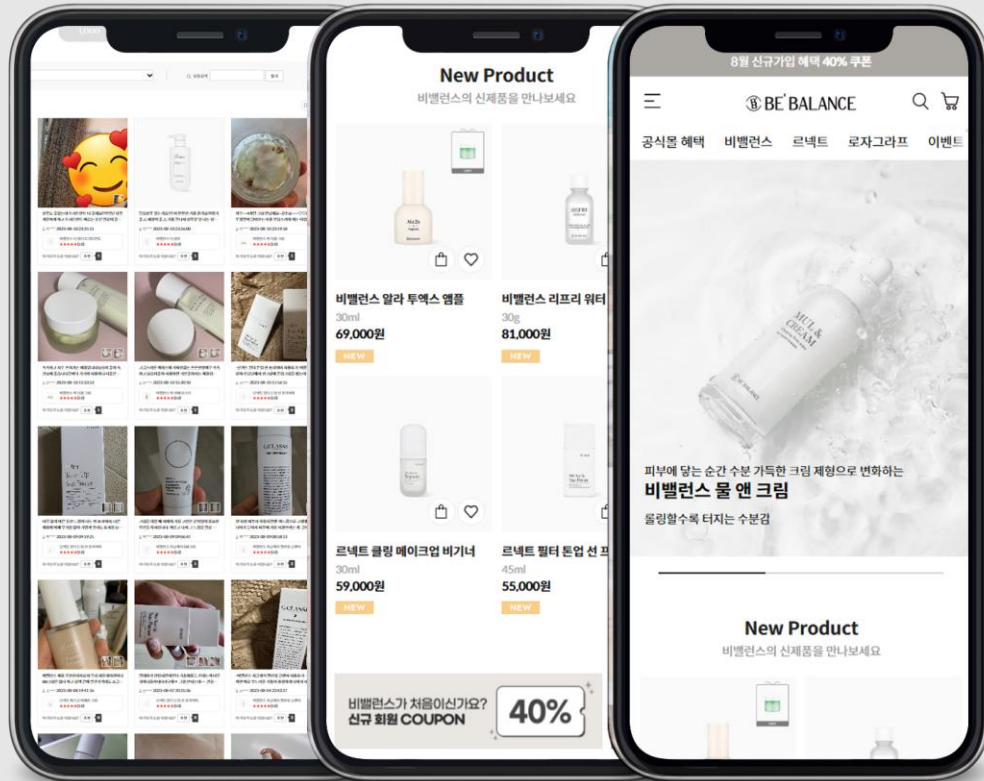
New Product
비밸런스의 신제품을 만나보세요

비밸런스 알라 투엑스 엠플
30ml
69,000원
NEW

비밸런스 리프리 워터
30g
81,000원
NEW

르넥트 쿨링 메이크업 비기너
30ml
59,000원
NEW

르넥트 필터 톤업 선 프
45ml
55,000원
NEW

비밸런스가 처음이신가요?
신규 회원 COUPON
40%

8월 신규가입 혜택 40% 쿠폰

BE' BALANCE

공식몰 혜택 비밸런스 르넥트 로자그라프 이벤트

MUL & CREAM

피부에 닿는 순간 수분 가득한 크림 제형으로 변화하는
비밸런스 물 앤 크림
롤링할수록 터지는 수분감

New Product
비밸런스의 신제품을 만나보세요